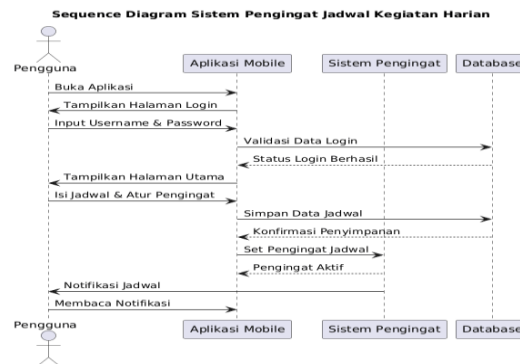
Sequence Diagram Sistem Pengingat Jadwal Kegiatan Harian

Pengguna

Aplikasi Mobile

Sistem Pengingat

Database

Buka Aplikasi

Tampilkan Halaman Login

Input Username & Password

Validasi Data Login

Status Login Berhasil

Tampilkan Halaman Utama

Isi Jadwal & Atur Pengingat

Simpan Data Jadwal

Konfirmasi Penyimpanan

Set Pengingat Jadwal

Pengingat Aktif

Notifikasi Jadwal

Membaca Notifikasi

Pengguna

Aplikasi Mobile

Sistem Pengingat

Database